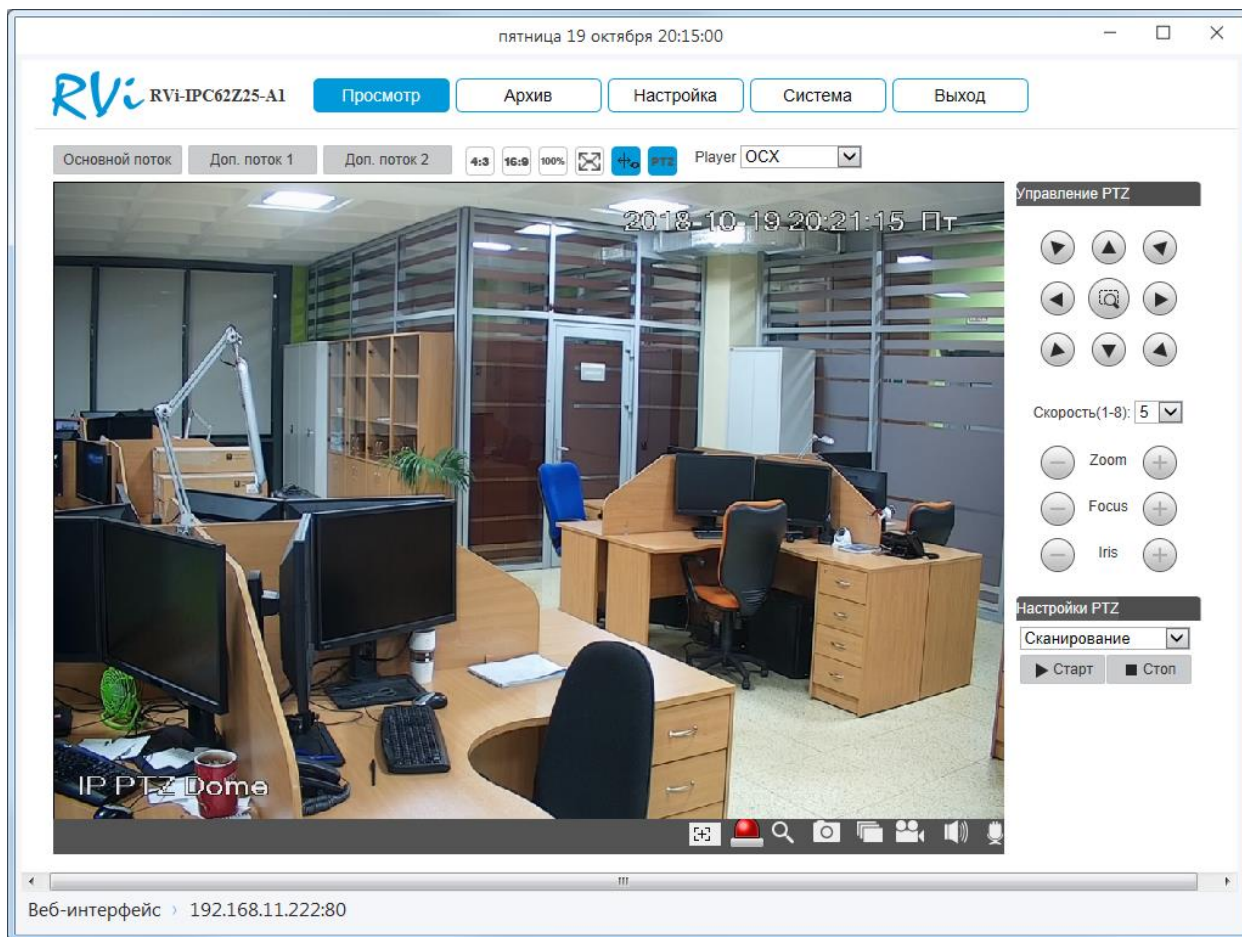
пятница 19 октября 20:15:00

RVi RVi-IPC62Z25-A1

Просмотр
Архив
Настройка
Система
Выход

Основной поток
Доп. поток 1
Доп. поток 2
4:3
16:9
100%
PTZ
Player OCX

2018-10-19 20:21:15 Пт

IP PTZ Dome

Управление PTZ

Скорость(1-8): 5

Zoom
Focus
Iris

Настройки PTZ
Сканирование
Старт
Стоп

Веб-интерфейс › 192.168.11.222:80